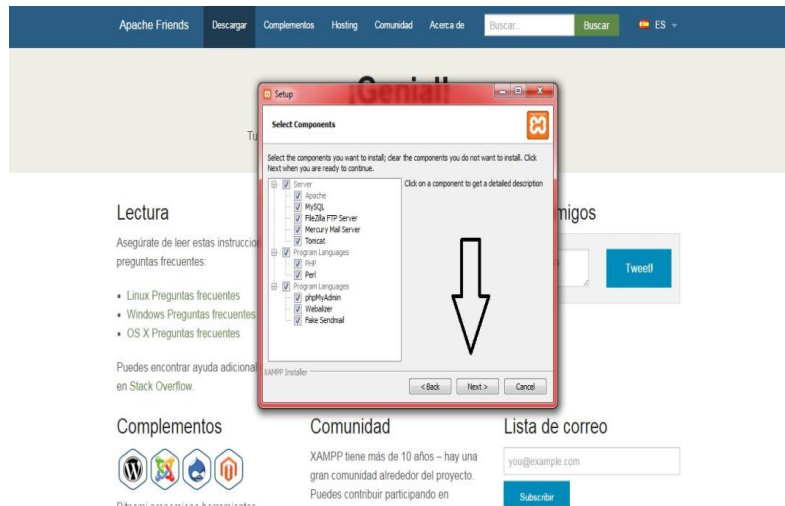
Apache Friends Descargar Complementos Hosting Comunidad Acerca de Buscar.. Buscar ES

¡Genial!

Tu

Setup

Select Components

Select the components you want to install; clear the components you do not want to install. Click Next when you are ready to continue.

Server
Apache
MySQL
FileZilla FTP Server
Mercury Mail Server
Tomcat
Program Languages
PHP
Perl
Program Languages
phpMyAdmin
Webalizer
Fake Sendmail

Click on a component to get a detailed description

XAMPP Installer

< Back Next > Cancel

Lectura

Asegúrate de leer estas instruccion preguntas frecuentes:

• Linux Preguntas frecuentes
• Windows Preguntas frecuentes
• OS X Preguntas frecuentes

Puedes encontrar ayuda adicional en Stack Overflow.

migos

Tweet!

Complementos

Comunidad

XAMPP tiene más de 10 años – hay una gran comunidad alrededor del proyecto. Puedes contribuir participando en

Lista de correo

you@example.com

Suscribir

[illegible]